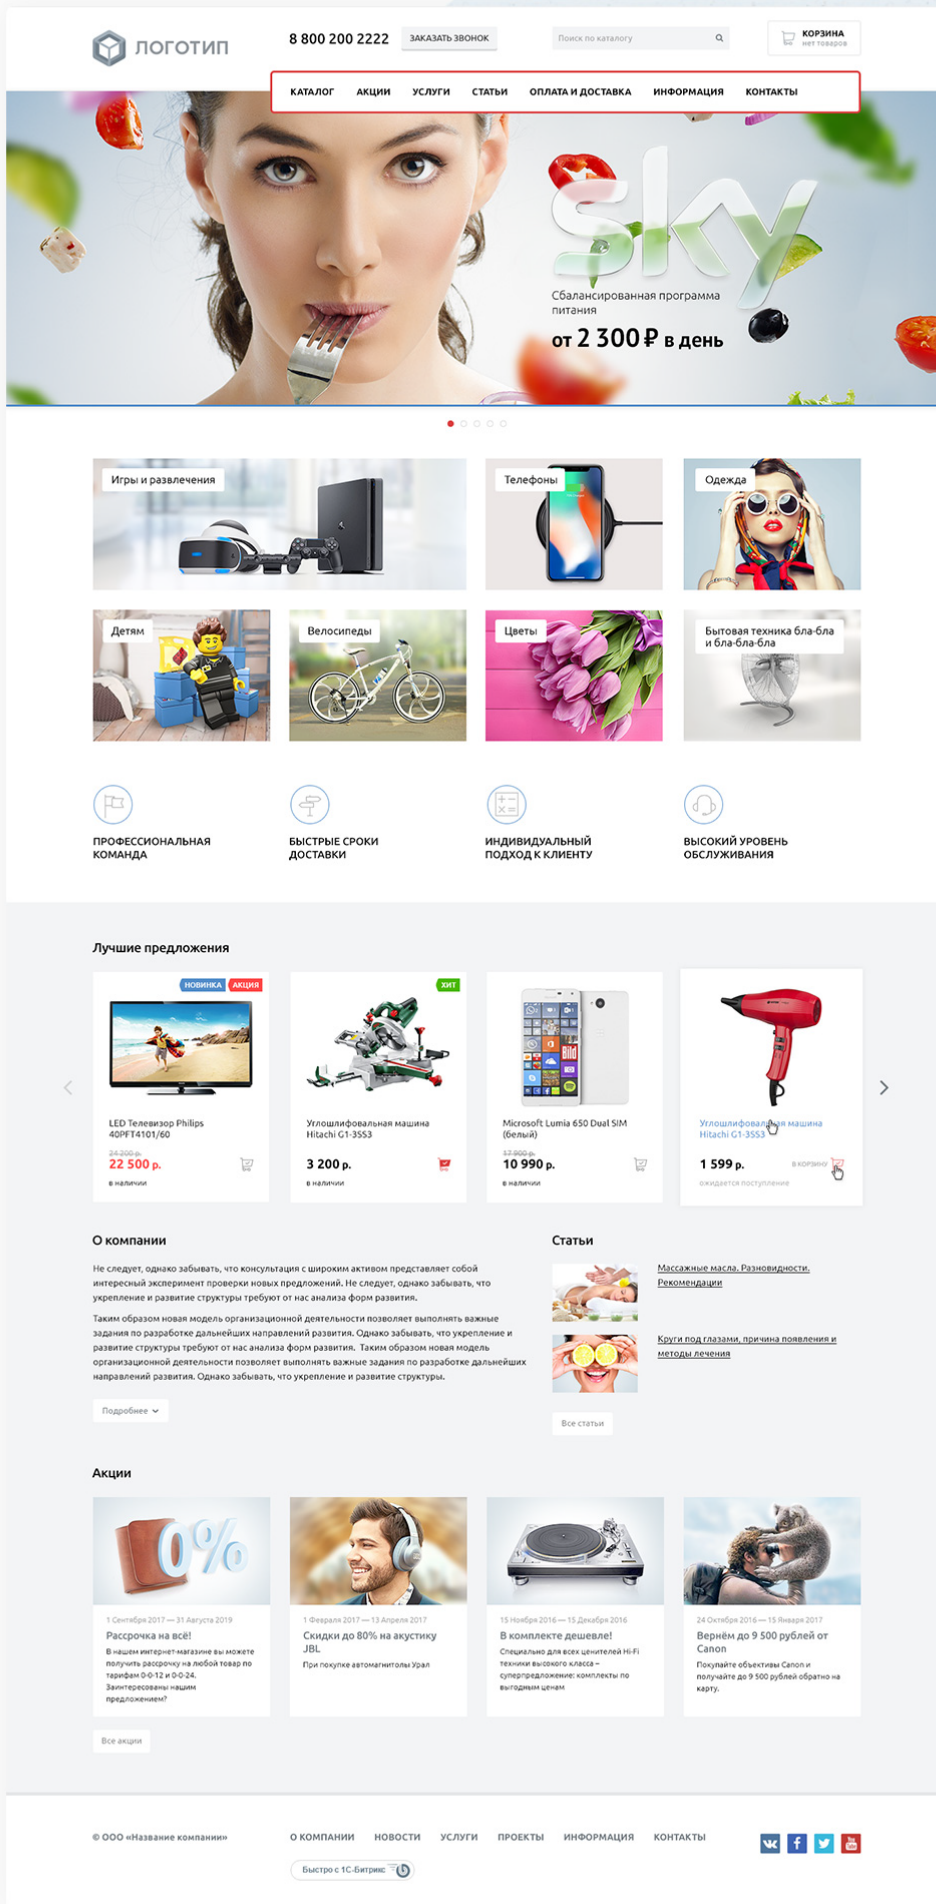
ЛОГОТИП

8 800 200 2222 ЗАКАЗАТЬ ЗВОНОК

Поиск по каталогу

КОРЗИНА
нет товаров

КАТАЛОГ АКЦИИ УСЛУГИ СТАТЬИ ОПЛАТА И ДОСТАВКА ИНФОРМАЦИЯ КОНТАКТЫ

Sky

Сбалансированная программа питания

от 2 300 ₽ в день

Игры и развлечения

Телефоны

Одежда

Детям

Велосипеды

Цветы

Бытовая техника бла-бла и бла-бла-бла

ПРОФЕССИОНАЛЬНАЯ КОМАНДА

БЫСТРЫЕ СРОКИ ДОСТАВКИ

ИНДИВИДУАЛЬНЫЙ ПОДХОД К КЛИЕНТУ

ВЫСОКИЙ УРОВЕНЬ ОБСЛУЖИВАНИЯ

Лучшие предложения

НОВИНКА АКЦИЯ

LED Телевизор Philips 40PFT4101/60

24 200 р.
22 500 р.
в наличии

ХИТ

Углошлифовальная машина Hitachi G1-3SS3

3 200 р.
в наличии

Microsoft Lumia 650 Dual SIM (белый)

12 900 р.
10 990 р.
в наличии

Углошлифовальная машина Hitachi G1-3SS3

1 599 р.
В КОРЗИНУ
ожидается поступление

О компании

Не следует, однако забывать, что консультация с широким активом представляет собой интересный эксперимент проверки новых предложений. Не следует, однако забывать, что укрепление и развитие структуры требуют от нас анализа форм развития.

Таким образом новая модель организационной деятельности позволяет выполнять важные задания по разработке дальнейших направлений развития. Однако забывать, что укрепление и развитие структуры требуют от нас анализа форм развития. Таким образом новая модель организационной деятельности позволяет выполнять важные задания по разработке дальнейших направлений развития. Однако забывать, что укрепление и развитие структуры.

Подробнее

Статьи

Массажные масла. Разновидности. Рекомендации

Круги под глазами, причина появления и методы лечения

Все статьи

Акции

0%

1 Сентября 2017 — 31 Августа 2019
Рассрочка на всё!
В нашем интернет-магазине вы можете получить рассрочку на любой товар по тарифам 0-0-12 и 0-0-24. Заинтересованы нашим предложением?

1 Февраля 2017 — 13 Апреля 2017
Скидки до 80% на акустику JBL
При покупке автомагнитолы Урал

15 Ноября 2016 — 15 Декабря 2016
В комплекте дешевле!
Специально для всех ценителей Hi-Fi техники высокого класса – суперпредложение: комплекты по выгодным ценам

24 Октября 2016 — 15 Января 2017
Вернём до 9 500 рублей от Canon
Покупайте объективы Canon и получайте до 9 500 рублей обратно на карту.

Все акции

© ООО «Название компании»

О КОМПАНИИ НОВОСТИ УСЛУГИ ПРОЕКТЫ ИНФОРМАЦИЯ КОНТАКТЫ

Быстро с 1С-Битрикс